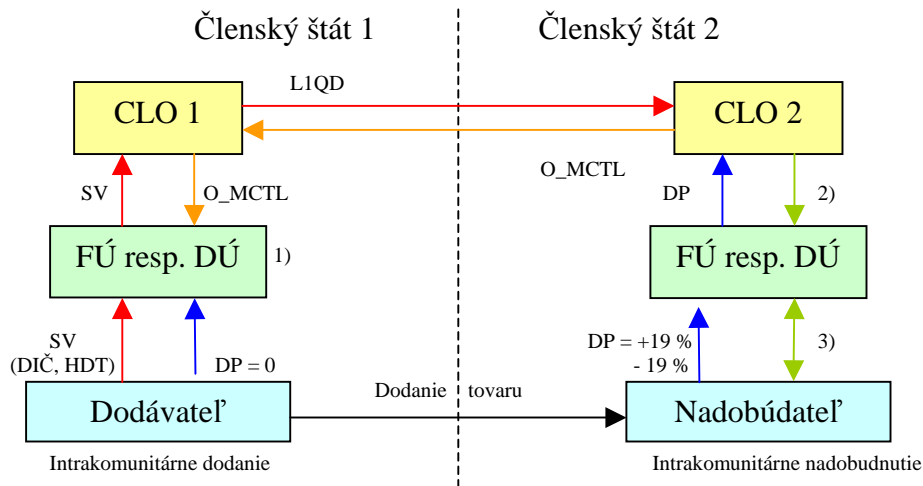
Členský štát 1

Členský štát 2

L1QD

CLO 1

CLO 2

O_MCTL

SV

O_MCTL

DP

2)

FÚ resp. DÚ

1)

FÚ resp. DÚ

SV (DIČ, HDT)

DP = 0

DP = +19 % - 19 %

3)

Dodanie tovaru

Dodávateľ

Nadobúdateľ

Intrakomunitárne dodanie

Intrakomunitárne nadobudnutie